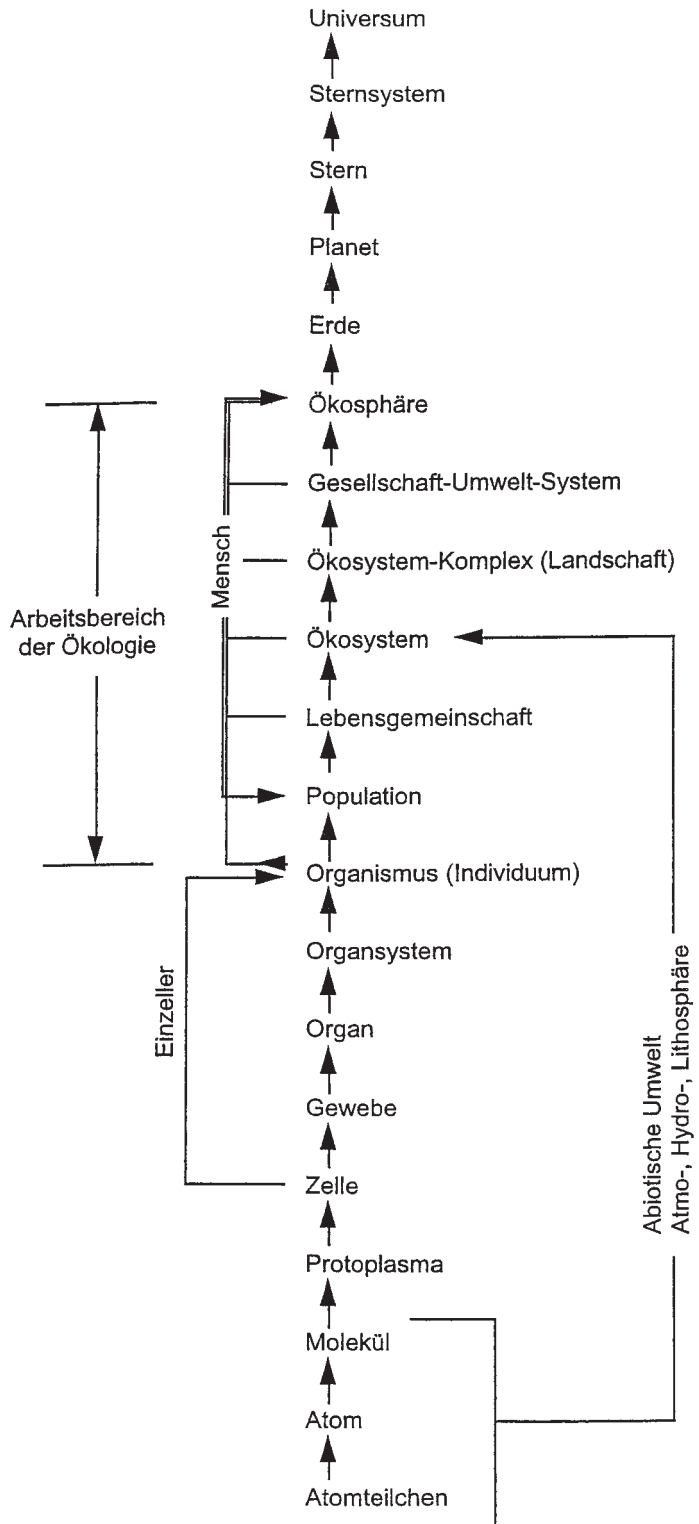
Universum

Sternsystem

Stern

Planet

Erde

Ökosphäre

Gesellschaft-Umwelt-System

Ökosystem-Komplex (Landschaft)

Ökosystem

Lebensgemeinschaft

Population

Organismus (Individuum)

Organsystem

Organ

Gewebe

Zelle

Protoplasma

Molekül

Atom

Atomteilchen

Arbeitsbereich der Ökologie

Mensch

Einzeller

Abiotische Umwelt
Atmo-, Hydro-, Lithosphäre